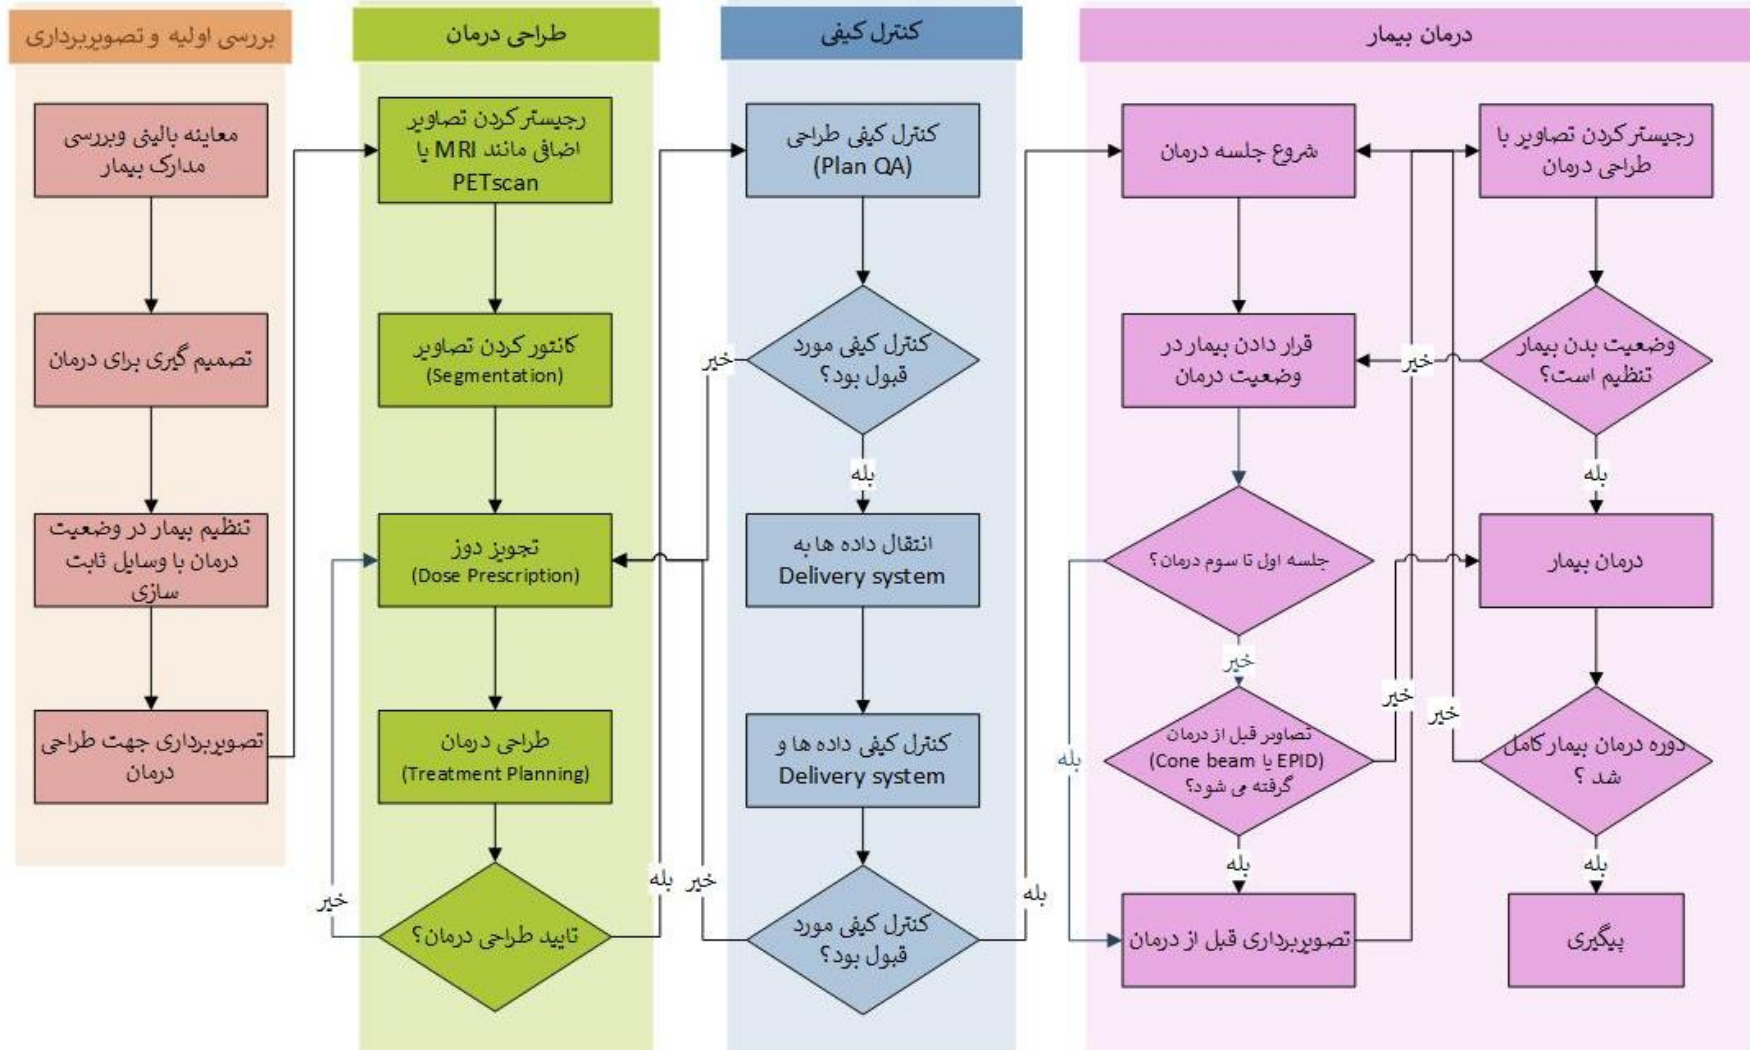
بررسی اولیه و تصویربرداری

معاینه بالینی وبررسی مدارک بیمار

تصمیم گیری برای درمان

تنظیم بیمار در وضعیت درمان با وسایل ثابت سازی

تصویربرداری جهت طراحی درمان

طراحی درمان

رجیستر کردن تصاویر اضافی مانند MRI یا PETscan

کانتور کردن تصاویر (Segmentation)

تجویز دوز (Dose Prescription)

طراحی درمان (Treatment Planning)

تایید طراحی درمان؟

خیر

بله

کنترل کیفی

کنترل کیفی طراحی (Plan QA)

کنترل کیفی مورد قبول بود؟

خیر

بله

انتقال داده ها به Delivery system

کنترل کیفی داده ها و Delivery system

کنترل کیفی مورد قبول بود؟

خیر

بله

درمان بیمار

شروع جلسه درمان

قرار دادن بیمار در وضعیت درمان

جلسه اول تا سوم درمان؟

خیر

بله

تصاویر قبل از درمان (Cone beam یا EPID) گرفته می شود؟

بله

خیر

تصویربرداری قبل از درمان

رجیستر کردن تصاویر با طراحی درمان

وضعیت بدن بیمار تنظیم است؟

خیر

بله

درمان بیمار

دوره درمان بیمار کامل شد ؟

خیر

بله

پیگیری